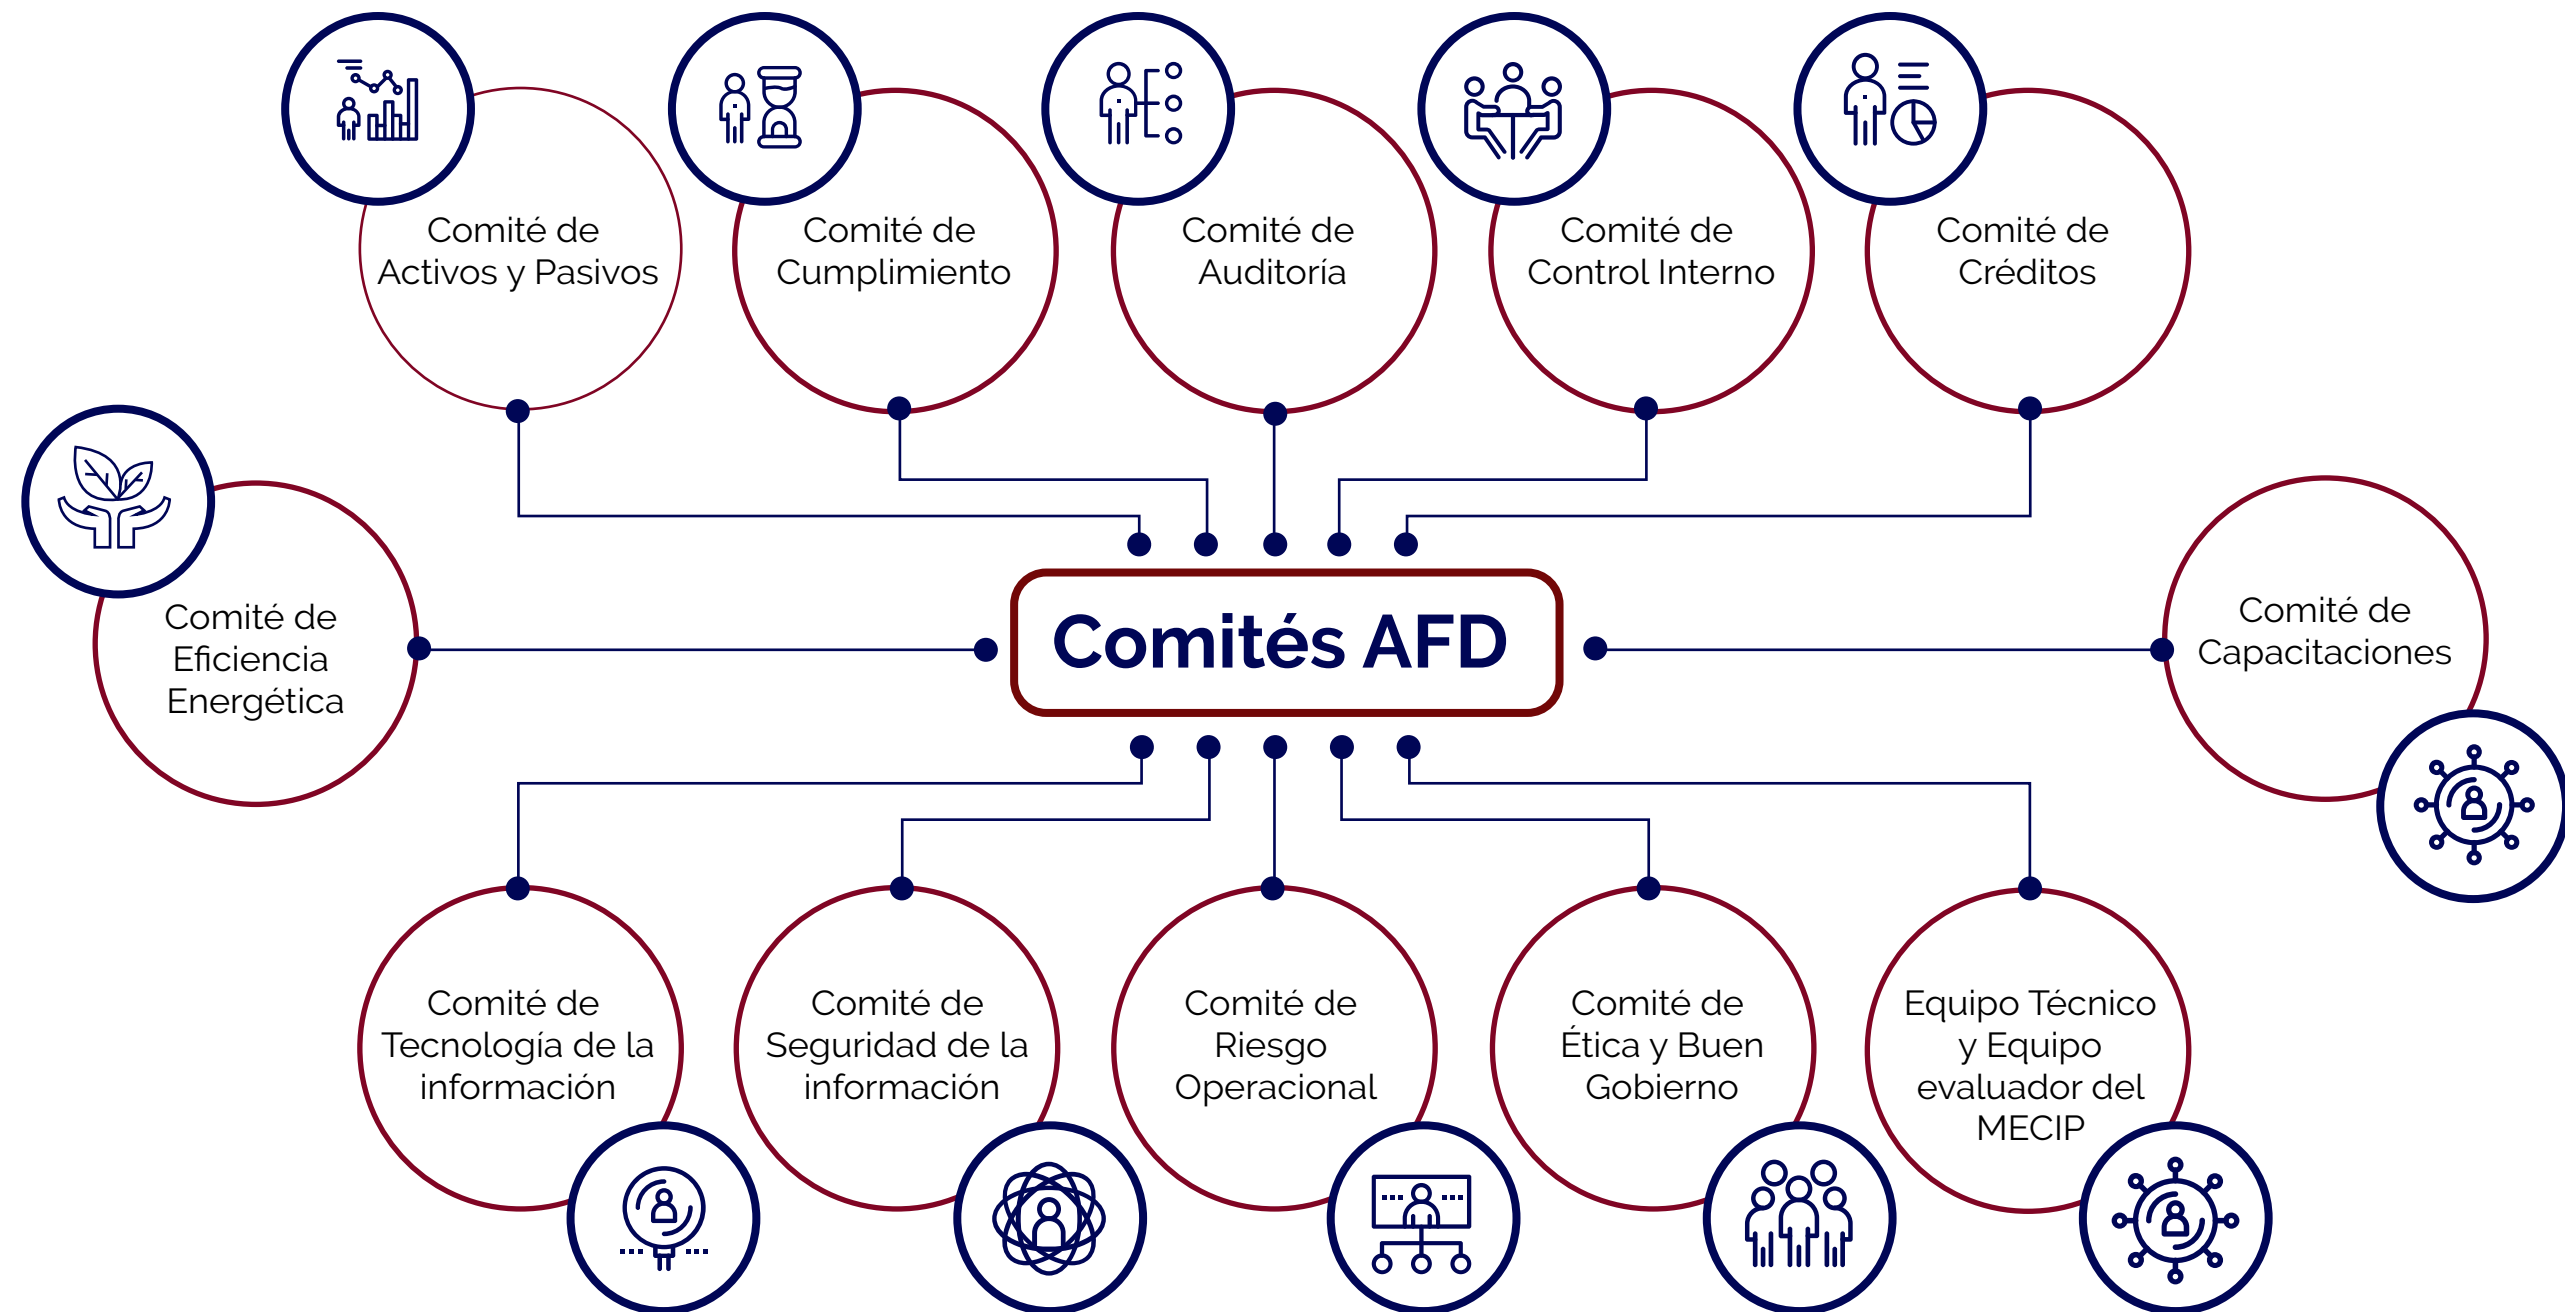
Comité de Activos y Pasivos

Comité de Cumplimiento

Comité de Auditoría

Comité de Control Interno

Comité de Créditos

Comité de Eficiencia Energética

Comités AFD

Comité de Capacitaciones

Comité de Tecnología de la información

Comité de Seguridad de la información

Comité de Riesgo Operacional

Comité de Ética y Buen Gobierno

Equipo Técnico y Equipo evaluador del MECIP